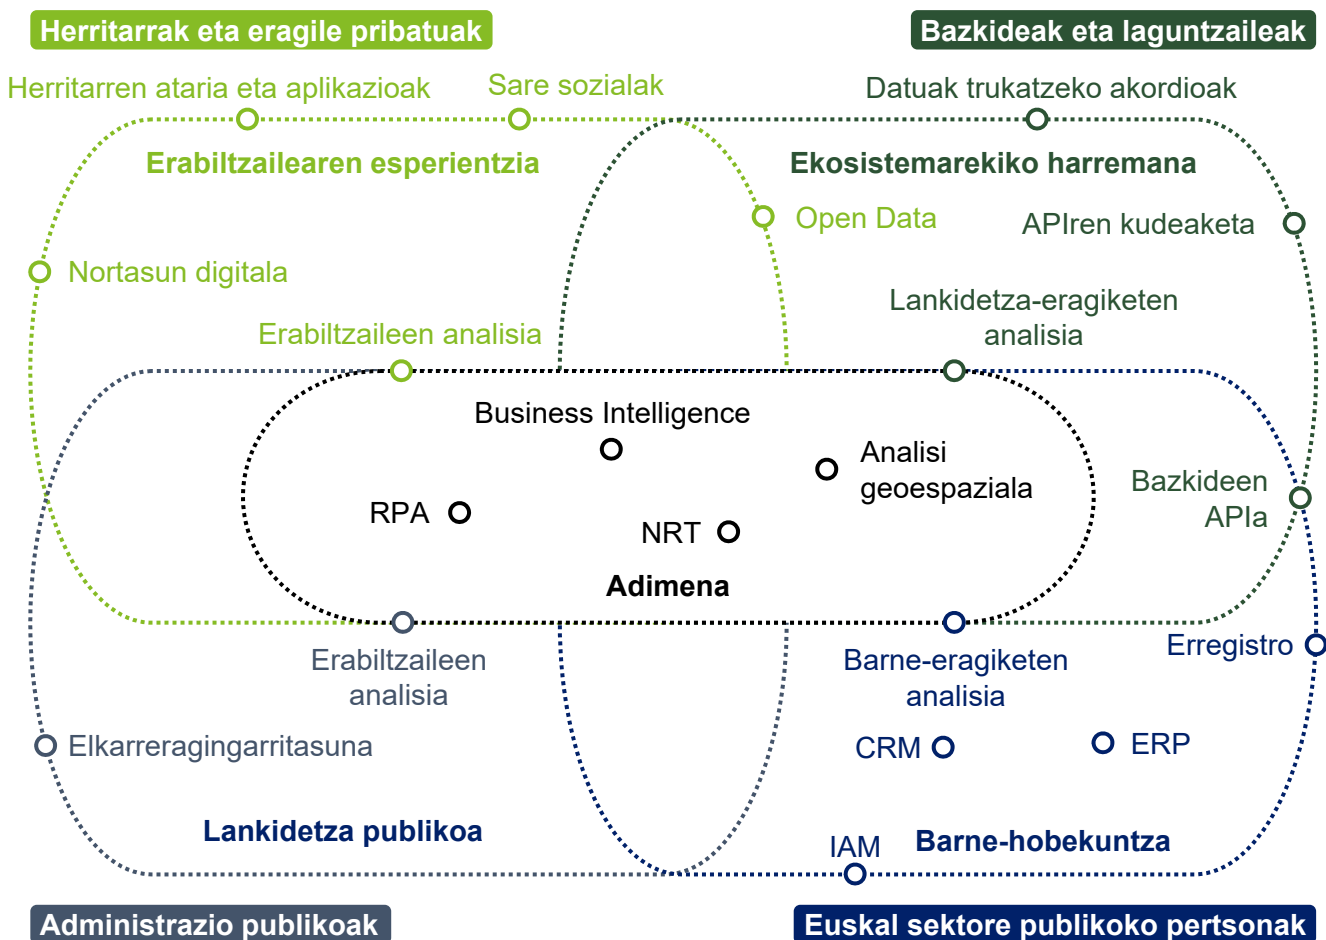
Herritarrak eta eragile pribatuak

Bazkideak eta laguntzaileak

Herritarren ataria eta aplikazioak

Sare sozialak

Datuak trukatzeko akordioak

Erabiltzailearen esperientzia

Ekosistemarekiko harremana

Open Data

APIren kudeaketa

Nortasun digitala

Lankidetza-eragiketen analisia

Erabiltzaileen analisia

Business Intelligence

Analisi geoespaziala

RPA

NRT

Bazkideen APIa

Adimena

Erabiltzaileen analisia

Barne-eragiketen analisia

Erregistro

Elkarreragingarritasuna

CRM

ERP

Lankidetza publikoa

IAM

Barne-hobekuntza

Administrazio publikoak

Euskal sektore publikoko pertsonak